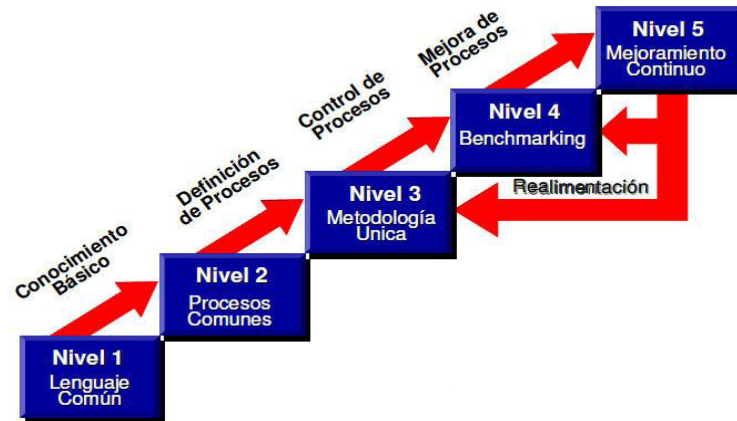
Nivel 1
Lenguaje Común

Conocimiento Básico

Nivel 2
Procesos Comunes

Definición de Procesos

Nivel 3
Metodología Unica

Control de Procesos

Nivel 4
Benchmarking

Mejora de Procesos

Nivel 5
Mejoramiento Continuo

Realimentación